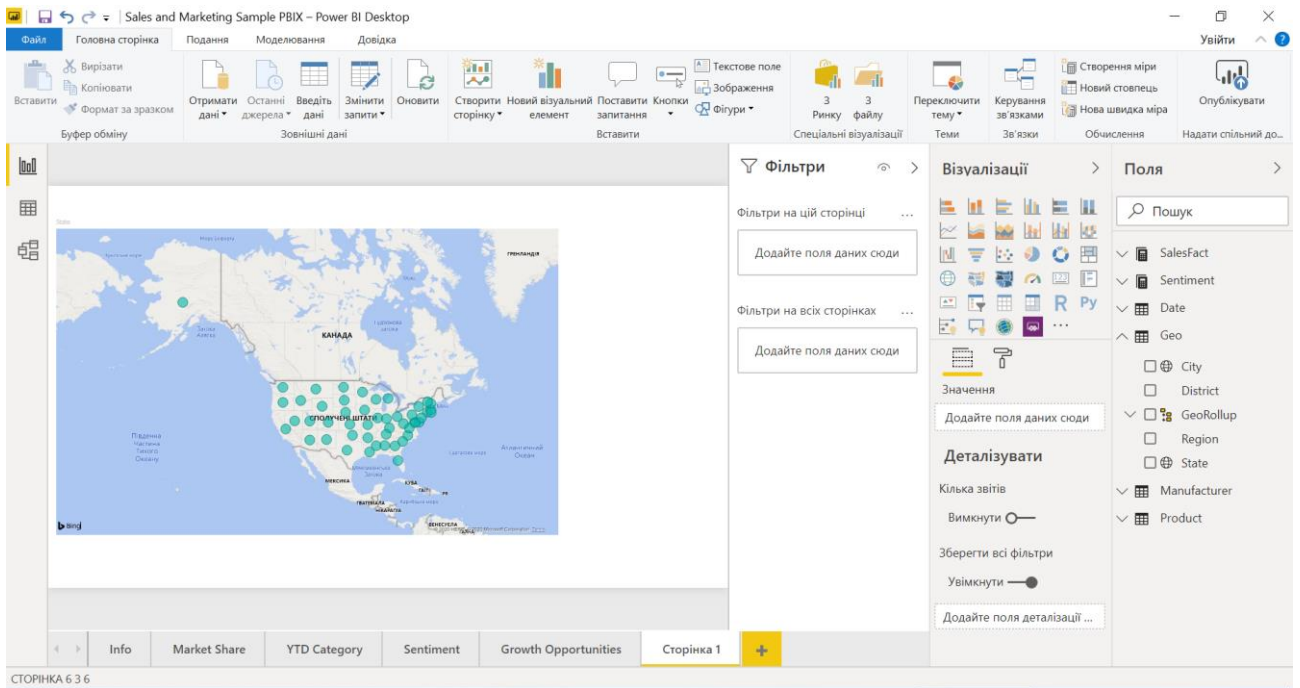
Sales and Marketing Sample PBIX – Power BI Desktop

Файл Головна сторінка Подання Моделювання Довідка

Увійти

Вставити Вирізати Копіювати Формат за зразком
Буфер обміну

Отримати дані Останні джерела Введіть дані Змінити запити Оновити
Зовнішні дані

Створити сторінку Новий візуальний елемент Поставити запитання Кнопки Текстове поле Зображення Фігури
Вставити

3 Ринку 3 файлу
Спеціальні візуалізації

Переключити тему
Теми

Керування зв'язками
Зв'язки

Створення міри Новий стовпець Нова швидка міра
Обчислення

Опублікувати
Надати спільний до...

State

ГРЕНЛАНДІЯ
КАНАДА
СПОЛУЧЕНІ ШТАТИ
МЕКСИКА
КУБА
ВЕНЕСУЕЛА
Bing

Фільтри

Фільтри на цій сторінці ...
Додайте поля даних сюди

Фільтри на всіх сторінках ...
Додайте поля даних сюди

Візуалізації

R Py ...

Значення
Додайте поля даних сюди

Деталізувати

Кілька звітів
Вимкнути

Зберегти всі фільтри
Увімкнути

Додайте поля деталізації ...

Поля

Пошук

SalesFact
Sentiment
Date
Geo
City
District
GeoRollup
Region
State
Manufacturer
Product

Info Market Share YTD Category Sentiment Growth Opportunities Сторінка 1 +

СТОРІНКА 6 З 6